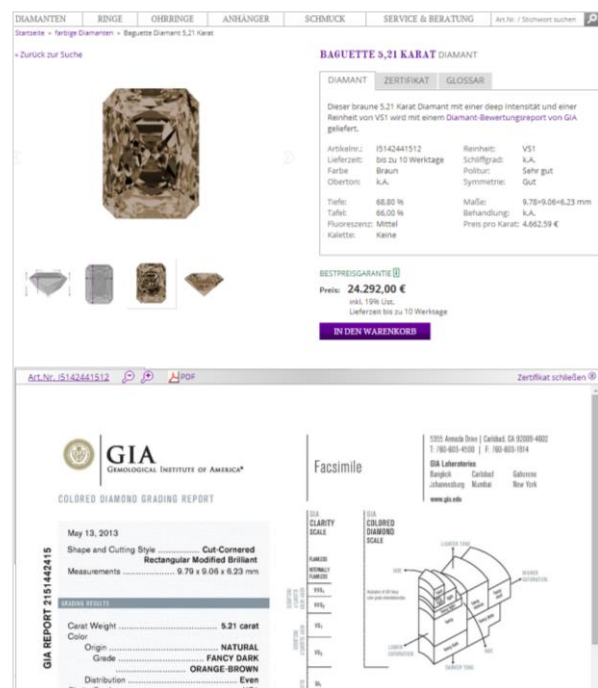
DIAMANTEN RINGE OHRRINGE ANHÄNGER SCHMUCK SERVICE & BERATUNG Art.Nr. / Stichwort suchen

Startseite » farbige Diamanten » Baguette Diamant 5,21 Karat

« Zurück zur Suche

BAGUETTE 5,21 KARAT DIAMANT

DIAMANT ZERTIFIKAT GLOSSAR

Dieser braune 5.21 Karat Diamant mit einer deep Intensität und einer Reinheit von VS1 wird mit einem Diamant-Bewertungsreport von GIA geliefert.

| | | | |
|---|---|---|---|
| Artikelnr.: | I5142441512 | Reinheit: | VS1 |
| Lieferzeit: | bis zu 10 Werktage | Schliffgrad: | k.A. |
| Farbe | Braun | Politur: | Sehr gut |
| Oberton: | k.A. | Symmetrie: | Gut |
| Tiefe: | 68.80 % | Maße: | 9.78×9.06×6.23 mm |
| Tafel: | 66.00 % | Behandlung: | k.A. |
| Fluoreszenz: | Mittel | Preis pro Karat: | 4.662,59 € |
| Kalette: | Keine | | |

BESTPREISGARANTIE

Preis: 24.292,00 €
inkl. 19% Ust.
Lieferzeit bis zu 10 Werktage

IN DEN WARENKORB

Art.Nr. I5142441512 PDF Zertifikat schließen

GIA
GEMOLOGICAL INSTITUTE OF AMERICA®

COLORED DIAMOND GRADING REPORT

Facsimile

5355 Armada Drive | Carlsbad, CA 92008-4602
T: 760-603-4500 | F: 760-603-1814
GIA Laboratories
Bangkok Carlsbad Gaborone
Johannesburg Mumbai New York
www.gia.edu

GIA REPORT 2151442415

May 13, 2013
Shape and Cutting Style .............. Cut-Cornered Rectangular Modified Brilliant
Measurements .................... 9.79 x 9.06 x 6.23 mm

GRADING RESULTS

Carat Weight ..................... 5.21 carat
Color
Origin ............................ NATURAL
Grade ............................ FANCY DARK ORANGE-BROWN
Distribution ........................ Even

GIA CLARITY SCALE
FLAWLESS
INTERNALLY FLAWLESS
VVS1
VVS2
VS1
VS2
SI1

GIA COLORED DIAMOND SCALE
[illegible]